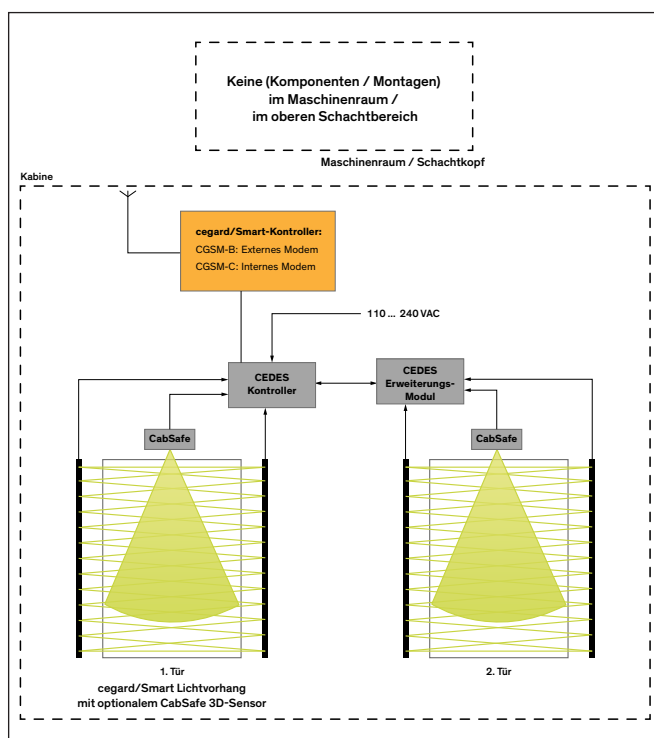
Keine (Komponenten / Montagen) im Maschinenraum / im oberen Schachtbereich

Maschinenraum / Schachtkopf

Kabine

cegard/Smart-Kontroller:
CGSM-B: Externes Modem
CGSM-C: Internes Modem

110 ... 240 VAC

CEDES Kontroller

CEDES Erweiterungs-Modul

CabSafe

CabSafe

1. Tür
cegard/Smart Lichtvorhang mit optionalem CabSafe 3D-Sensor

2. Tür